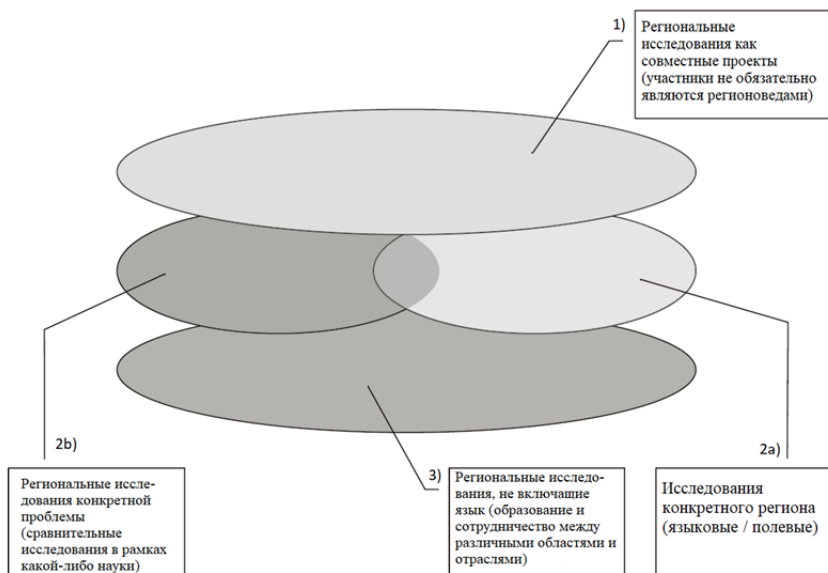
1)

Региональные исследования как совместные проекты (участники не обязательно являются регионоведами)

2b)

Региональные исследования конкретной проблемы (сравнительные исследования в рамках какой-либо науки)

3)

Региональные исследования, не включащие язык (образование и сотрудничество между различными областями и отраслями)

2a)

Исследования конкретного региона (языковые / полевые)